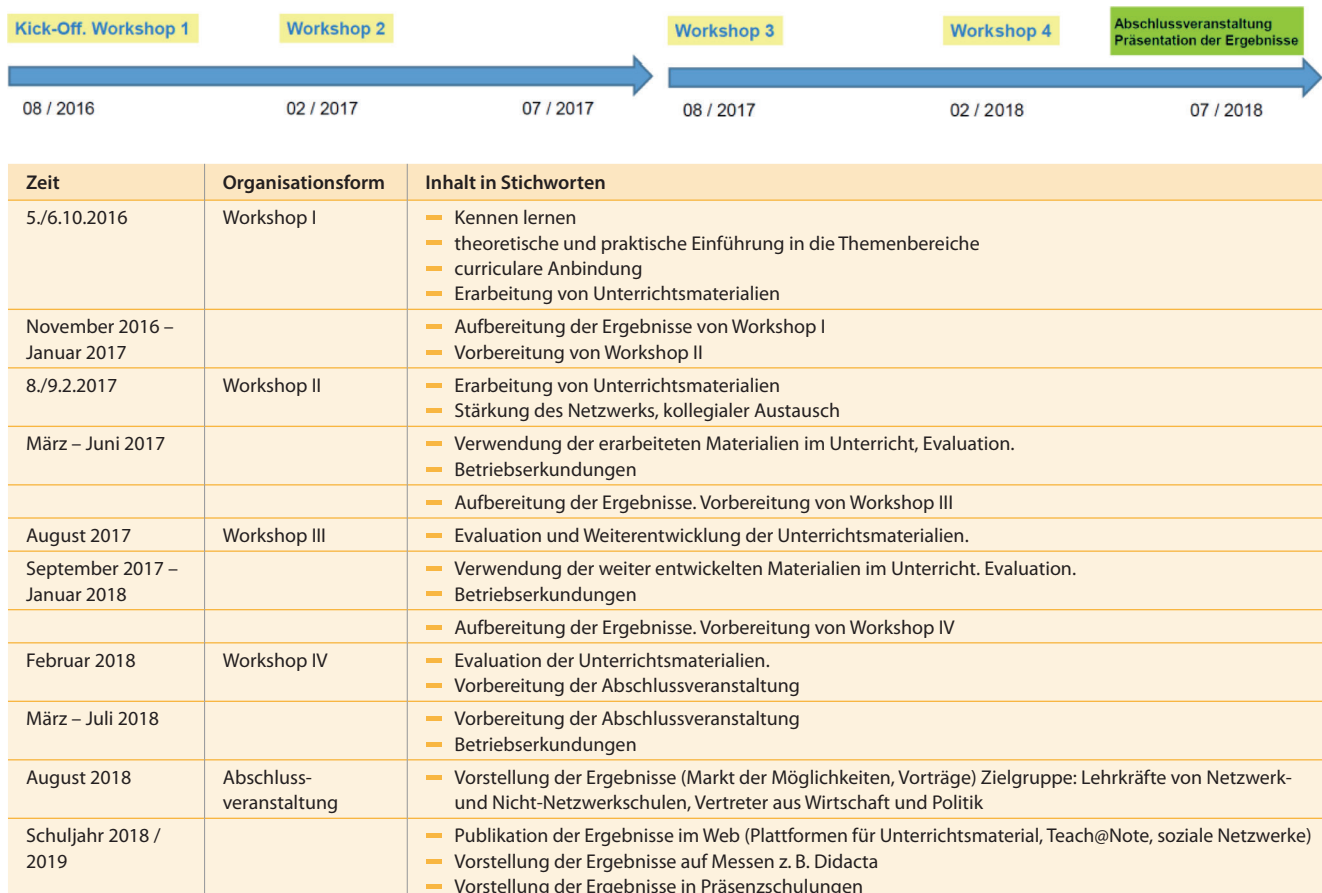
Kick-Off. Workshop 1

Workshop 2

Workshop 3

Workshop 4

Abschlussveranstaltung
Präsentation der Ergebnisse

08 / 2016

02 / 2017

07 / 2017

08 / 2017

02 / 2018

07 / 2018

| Zeit | Organisationsform | Inhalt in Stichworten |
|---|---|---|
| 5./6.10.2016 | Workshop I | Kennen lernen<br>theoretische und praktische Einführung in die Themenbereiche<br>curriculare Anbindung<br>Erarbeitung von Unterrichtsmaterialien |
| November 2016 – Januar 2017 | | Aufbereitung der Ergebnisse von Workshop I<br>Vorbereitung von Workshop II |
| 8./9.2.2017 | Workshop II | Erarbeitung von Unterrichtsmaterialien<br>Stärkung des Netzwerks, kollegialer Austausch |
| März – Juni 2017 | | Verwendung der erarbeiteten Materialien im Unterricht, Evaluation.<br>Betriebserkundungen |
| | | Aufbereitung der Ergebnisse. Vorbereitung von Workshop III |
| August 2017 | Workshop III | Evaluation und Weiterentwicklung der Unterrichtsmaterialien. |
| September 2017 – Januar 2018 | | Verwendung der weiter entwickelten Materialien im Unterricht. Evaluation.<br>Betriebserkundungen |
| | | Aufbereitung der Ergebnisse. Vorbereitung von Workshop IV |
| Februar 2018 | Workshop IV | Evaluation der Unterrichtsmaterialien.<br>Vorbereitung der Abschlussveranstaltung |
| März – Juli 2018 | | Vorbereitung der Abschlussveranstaltung<br>Betriebserkundungen |
| August 2018 | Abschlussveranstaltung | Vorstellung der Ergebnisse (Markt der Möglichkeiten, Vorträge) Zielgruppe: Lehrkräfte von Netzwerk- und Nicht-Netzwerkschulen, Vertreter aus Wirtschaft und Politik |
| Schuljahr 2018 / 2019 | | Publikation der Ergebnisse im Web (Plattformen für Unterrichtsmaterial, Teach@Note, soziale Netzwerke)<br>Vorstellung der Ergebnisse auf Messen z. B. Didacta<br>Vorstellung der Ergebnisse in Präsenzschulungen |